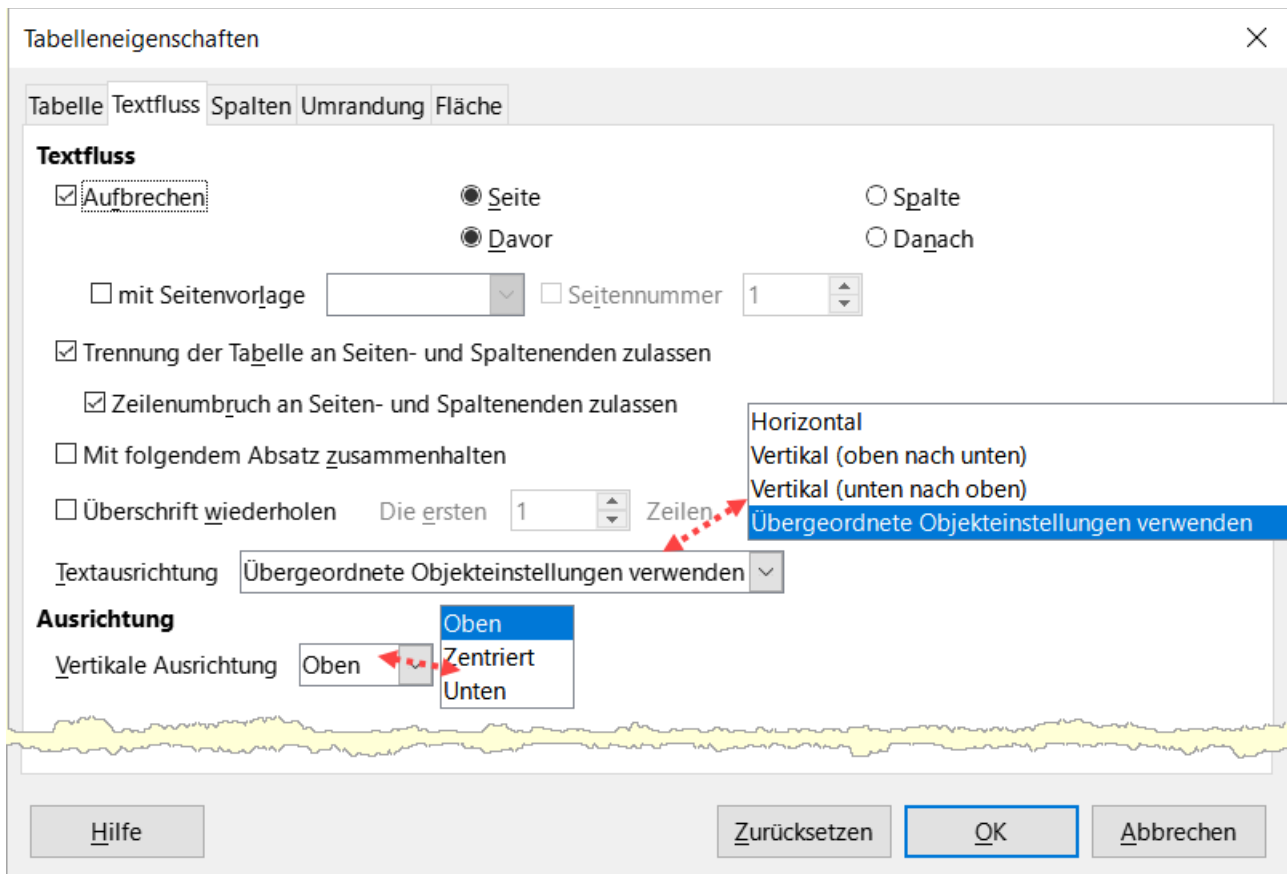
Tabelleneigenschaften

Tabelle Textfluss Spalten Umrandung Fläche

Textfluss

Aufbrechen

Seite

Spalte

Davor

Danach

mit Seitenvorlage

Seitennummer 1

Trennung der Tabelle an Seiten- und Spaltenenden zulassen

Zeilenumbruch an Seiten- und Spaltenenden zulassen

Mit folgendem Absatz zusammenhalten

Überschrift wiederholen Die ersten 1 Zeilen

Horizontal
Vertikal (oben nach unten)
Vertikal (unten nach oben)
Übergeordnete Objekteinstellungen verwenden

Textausrichtung Übergeordnete Objekteinstellungen verwenden

Ausrichtung

Vertikale Ausrichtung Oben

Oben
Zentriert
Unten

Hilfe

Zurücksetzen

OK

Abbrechen